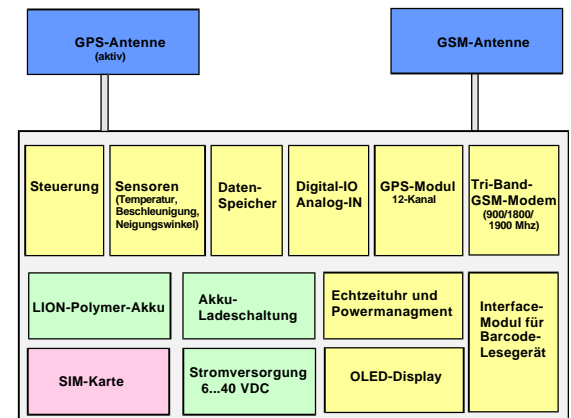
GPS-Antenne
(aktiv)

GSM-Antenne

Steuerung

Sensoren
(Temperatur, Beschleunigung, Neigungswinkel)

Daten-Speicher

Digital-IO
Analog-IN

GPS-Modul
12-Kanal

Tri-Band-GSM-Modem
(900/1800/1900 Mhz)

LION-Polymer-Akku

Akku-Ladeschaltung

Echtzeituhr und Powermanagment

Interface-Modul für Barcode-Lesegerät

SIM-Karte

Stromversorgung
6...40 VDC

OLED-Display